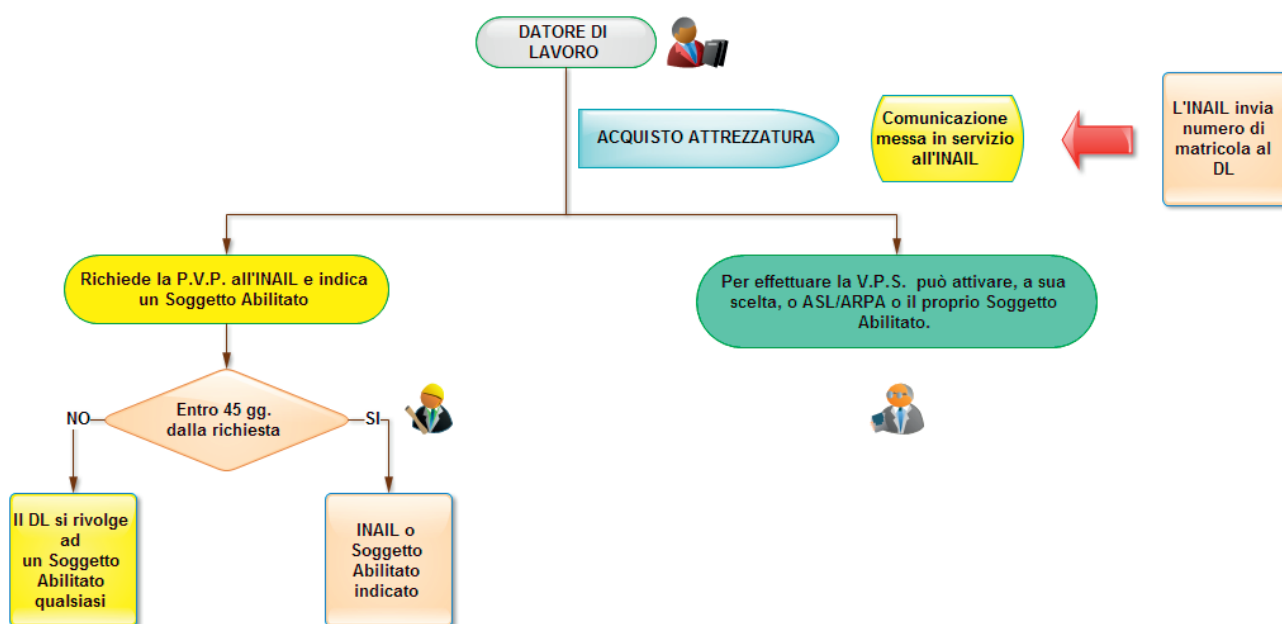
DATORE DI LAVORO

ACQUISTO ATTREZZATURA

Comunicazione messa in servizio all'INAIL

L'INAIL invia numero di matricola al DL

Richiede la P.V.P. all'INAIL e indica un Soggetto Abilitato

Per effettuare la V.P.S. può attivare, a sua scelta, o ASL/ARPA o il proprio Soggetto Abilitato.

NO

Entro 45 gg. dalla richiesta

SI

Il DL si rivolge ad un Soggetto Abilitato qualsiasi

INAIL o Soggetto Abilitato indicato